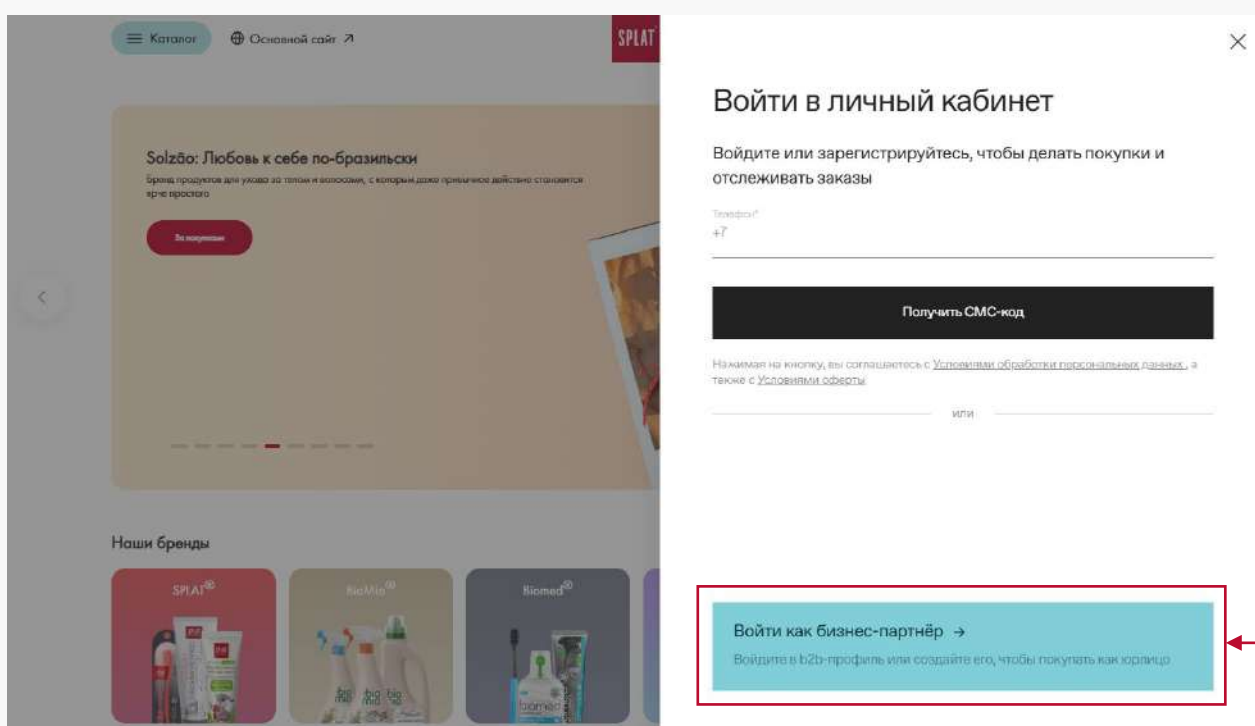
Каталог
Основной сайт ↗
SPLAT

Solzão: Любовь к себе по-бразильски
Бренд продуктов для ухода за телом и волосами, с которым даже привычное действие становится ярче простого
За покупками

Наши бренды
SPLAT
BioMio
Biomed

×

Войти в личный кабинет

Войдите или зарегистрируйтесь, чтобы делать покупки и отслеживать заказы

Телефон*
+7

Получить СМС-код

Нажимая на кнопку, вы соглашаетесь с Условиями обработки персональных данных , а также с Условиями оферты

или

Войти как бизнес-партнёр →
Войдите в b2b-профиль или создайте его, чтобы покупать как юрлицо